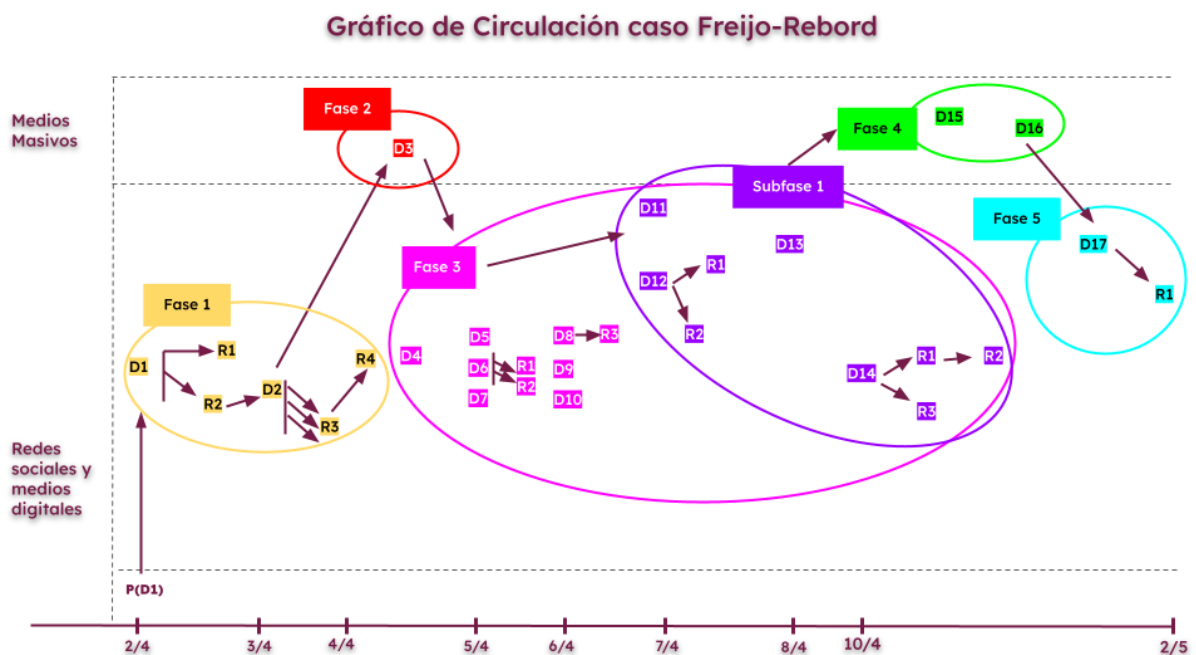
Gráfico de Circulación caso Freijo-Rebord

Medios Masivos

Redes sociales y medios digitales

Fase 1
D1
R1
R2
D2
R3
R4
P(D1)

Fase 2
D3

Fase 3
D4
D5
D6
D7
R1
R2
D8
R3
D9
D10

Subfase 1
D11
D12
R1
R2
D13
D14
R1
R2
R3

Fase 4
D15
D16

Fase 5
D17
R1

2/4
3/4
4/4
5/4
6/4
7/4
8/4
10/4
2/5